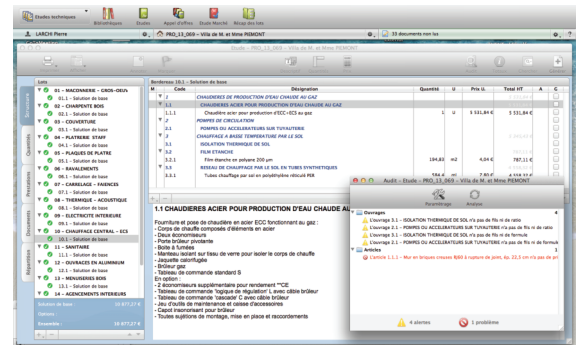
Etudes techniques | Bibliothèques | Etude | Appel d'offres | Etude Marché | Récap des lots

LARCHI Pierre | PRO_13_069 - Villa de M. et Mme PIEMONT | 33 documents non lus

Etude - PRO_13_069 - Villa de M. et Mme PIEMONT

Lots
01 - MACONNERIE - GROS-OEUV
01.1 - Solution de base
02 - CHARPENTE BOIS
02.1 - Solution de base
03 - COUVERTURE
03.1 - Solution de base
04 - PLATRERIE STAFF
04.1 - Solution de base
05 - PLAQUES DE PLATRE
05.1 - Solution de base
06 - RAVALEMENTS
06.1 - Solution de base
07 - CARRELAGE - FAIENCES
07.1 - Solution de base
08 - THERMIQUE - ACOUSTIQUE
08.1 - Solution de base
09 - ELECTRICITE INTERIEURE
09.1 - Solution de base
10 - CHAUFFAGE CENTRAL - ECS
10.1 - Solution de base
11 - SANITAIRE
11.1 - Solution de base
12 - OUVERTURES EN ALUMINIUM
12.1 - Solution de base
13 - MENUISERIES BOIS
13.1 - Solution de base
14 - AGENCEMENTS INTERIEURS
Solution de base 19 877,27 €
Ensemble : 19 877,27 €

Bordereau 10.1 - Solution de base

| N | Code | Désignation | Quantité | U | Prix U. | Total HT | A | C |
|---|---|---|---|---|---|---|---|---|
| 1 | | CHAUDIERES ACIER POUR PRODUCTION D'EAU CHAUDE AU GAZ | | | | | | |
| 1.1 | | CHAUDIERES ACIER POUR PRODUCTION D'EAU CHAUDE AU GAZ | | | | | | |
| 1.1.1 | | Chaudière acier pour production d'ECC+ECS au gaz | 1 | U | 5 531,84 € | 5 531,84 € | | |
| 2 | | POMPES DE CIRCULATION | | | | | | |
| 2.1 | | POMPES OU ACCELERATEURS SUR TUYAUTERIE | | | | | | |
| 3 | | CHAUFFAGE A BASSE TEMPERATURE PAR LE SOL | | | | | | |
| 3.1 | | ISOLATION THERMIQUE DE SOL | | | | | | |
| 3.2 | | FILM ETANCHE | | | | | | |
| 3.2.1 | | Film étanche en polyane 200 µm | 194,83 | m2 | 4,04 € | 787,11 € | | |
| 3.3 | | RESEAU DE CHAUFFAGE PAR LE SOL EN TUBES SYNTHETIQUES | | | | | | |
| 3.3.1 | | Tubes chauffage par sol en polyéthylène réticulé PER | | | | | | |

1.1 CHAUDIERES ACIER POUR PRODUCTION D'EAU CHAUDE AU GAZ

Fourniture et pose de chaudière en acier ECC fonctionnant au gaz :
- Corps de chauffe composés d'éléments en acier
- Deux économiseurs
- Porte brûleur pivotante
- Boîte à fumées
- Manteau isolant sur tissu de verre pour isoler le corps de chauffe
- Jaquette calorifugée
- Brûleur gaz
- Tableau de commande standard S
En option :
- 2 économiseurs supplémentaire pour rendement **CE
- Tableau de commande 'logique de régulation' L avec câble brûleur
- Tableau de commande 'cascade' C avec câble brûleur
- Jeu d'outils de maintenance et caisse d'accessoires
- Capot insonorisant pour brûleur
- Toutes sujétions de montage, mise en place et raccordements

Audit - Etude - PRO_13_069 - Villa de M. et Mme PIEMONT
Paramétrage | Analyse
Ouvrages 4
L'ouvrage 2.1 - ISOLATION THERMIQUE DE SOL n'a pas de fils ni de ratio
L'ouvrage 2.1 - POMPES OU ACCELERATEURS SUR TUYAUTERIE n'a pas de fils ni de ratio
L'ouvrage 3.1 - ISOLATION THERMIQUE DE SOL n'a pas de fils ni de formule
L'ouvrage 2.1 - POMPES OU ACCELERATEURS SUR TUYAUTERIE n'a pas de fils ni de formule
Articles 1
L'article 1.1.1 - Mur en briques creuses BJ60 à rupture de joints, ép. 22,5 cm n'a pas de pr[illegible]
4 alertes | 1 problème